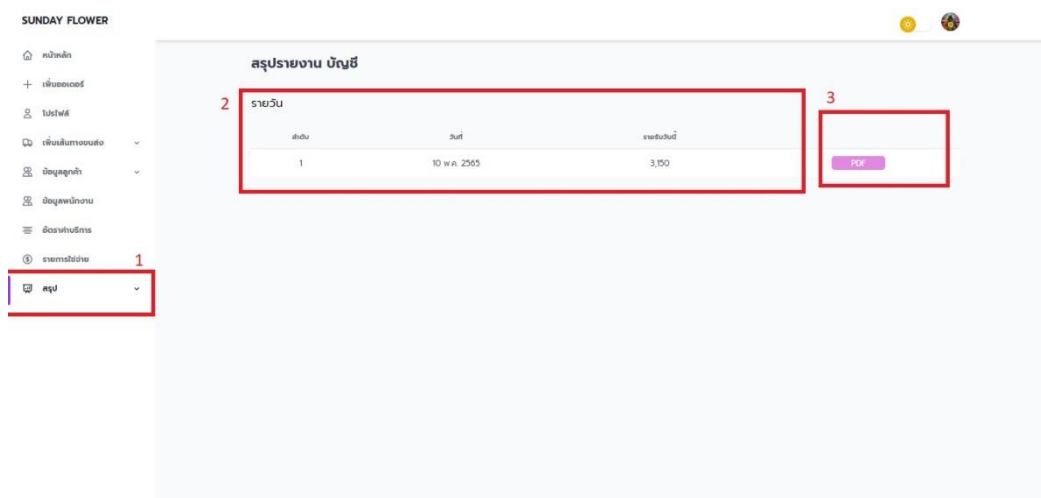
SUNDAY FLOWER

หน้าหลัก

เพิ่มออเดอร์

โปรไฟล์

เพิ่มเส้นทางขนส่ง

ข้อมูลลูกค้า

ข้อมูลพนักงาน

อัตราค่าบริการ

รายการใช้จ่าย

1

สรุป

สรุปรายงาน บัญชี

2

รายวัน

3

| ลำดับ | วันที่ | รายรับวันนี้ | |
|---|---|---|---|
| 1 | 10 พ.ค. 2565 | 3,150 | PDF |